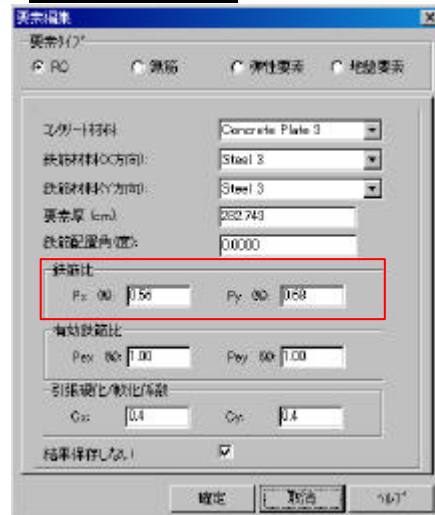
要素編集

要素タイプ

RC

鉄筋

弾性要素

地盤要素

コンクリート材料

Concrete Plate 3

鉄筋材料(X方向)

Steel 3

鉄筋材料(Y方向)

Steel 3

要素厚 (cm)

232.743

鉄筋配置角(度)

0.0000

鉄筋比

Px (%)

0.56

Py (%)

0.69

有効鉄筋比

Pex (%)

1.00

Pey (%)

1.00

引張硬化/軟化係数

Cx

0.4

Cy

0.4

結果保存しない

確定

取消

ヘルプ